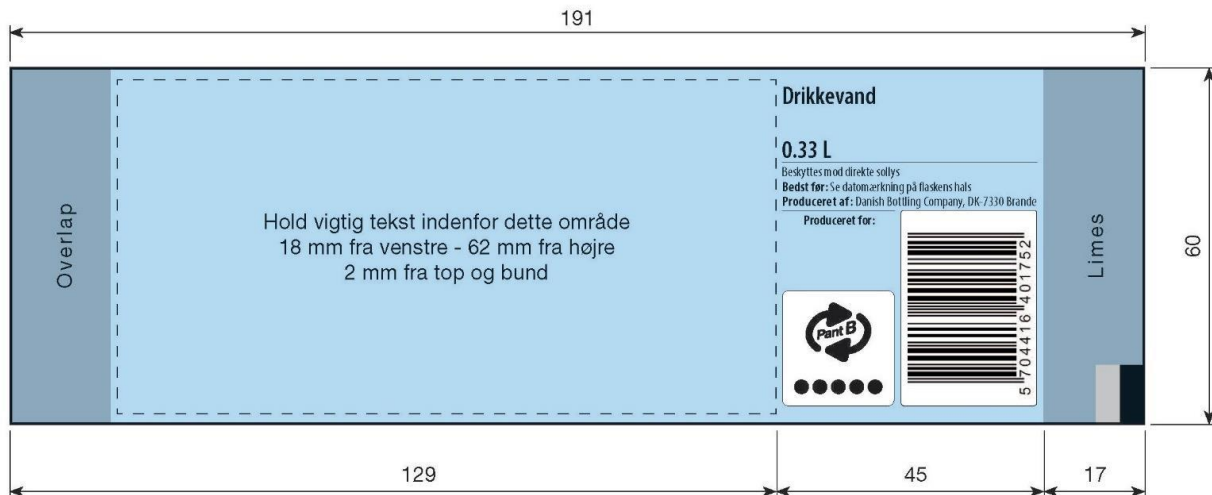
191

Overlap

Hold vigtig tekst indenfor dette område
18 mm fra venstre - 62 mm fra højre
2 mm fra top og bund

Drikkevand

0.33 L

Beskyttes mod direkte sollys
**Bedst før:** Se datomærkning på flaskens hals
**Produceret af:** Danish Bottling Company, DK-7330 Brande

Produceret for:

Pant B

5 704416 401752

Limes

60

129

45

17